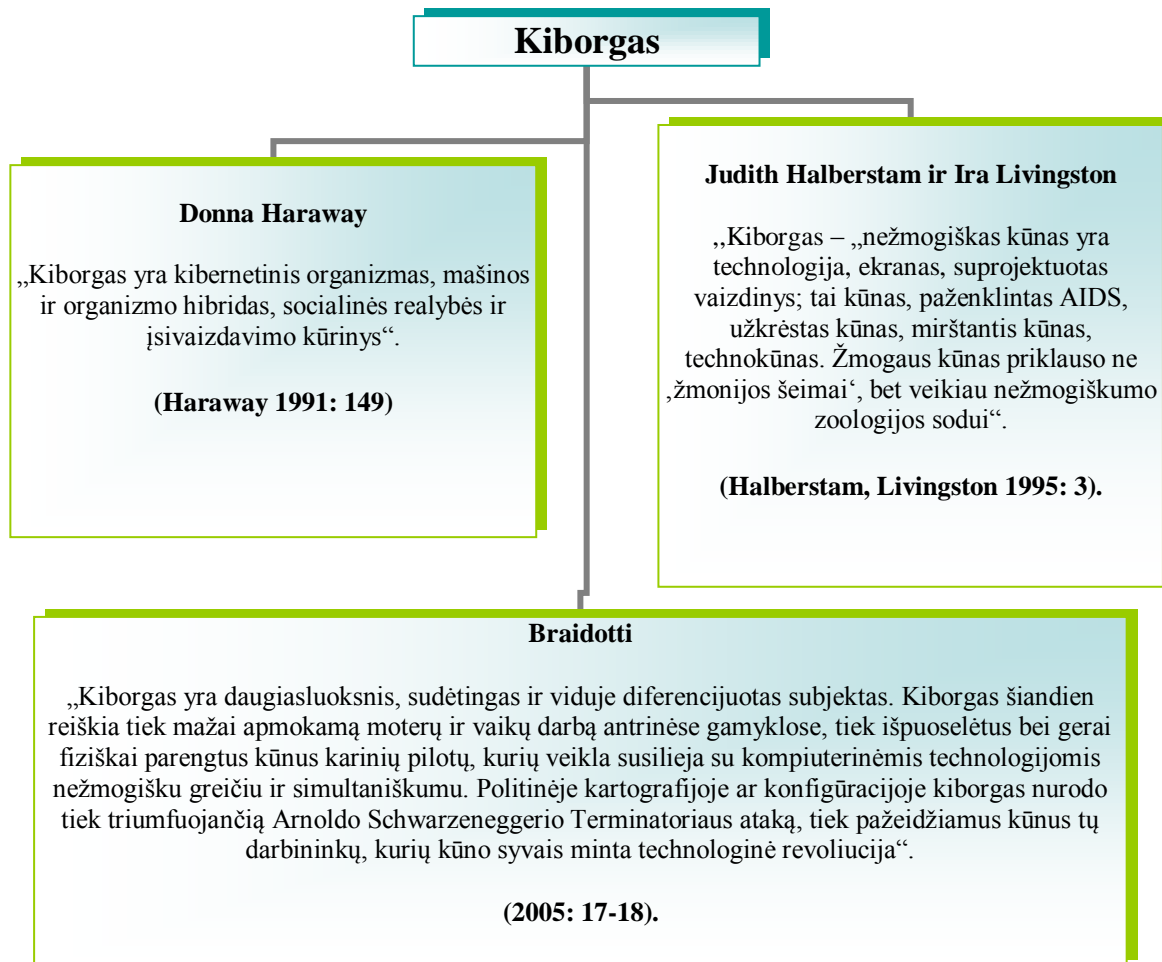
Kiborgas

Donna Haraway

„Kiborgas yra kibernetinis organizmas, mašinos ir organizmo hibridas, socialinės realybės ir įsivaizdavimo kūrinys“.

(Haraway 1991: 149)

Judith Halberstam ir Ira Livingston

„Kiborgas – „nežmogiškas kūnas yra technologija, ekranas, suprojektuotas vaizdinys; tai kūnas, paženklintas AIDS, užkrėstas kūnas, mirštantis kūnas, technokūnas. Žmogaus kūnas priklauso ne ‚žmonijos šeimai‘, bet veikiau nežmogiškumo zoologijos sodui“.

(Halberstam, Livingston 1995: 3).

Braidotti

„Kiborgas yra daugiasluoksnis, sudėtingas ir viduje diferencijuotas subjektas. Kiborgas šiandien reiškia tiek mažai apmokamą moterų ir vaikų darbą antrinėse gamyklose, tiek išpuoselėtus bei gerai fiziškai parengtus kūnus karinių pilotų, kurių veikla susilieja su kompiuterinėmis technologijomis nežmogišku greičiu ir simultaniškumu. Politinėje kartografijoje ar konfigūracijoje kiborgas nurodo tiek triumfuojančią Arnoldo Schwarzeneggerio Terminatoriaus ataką, tiek pažeidžiamus kūnus tų darbininkų, kurių kūno syvais minta technologinė revoliucija“.

(2005: 17-18).